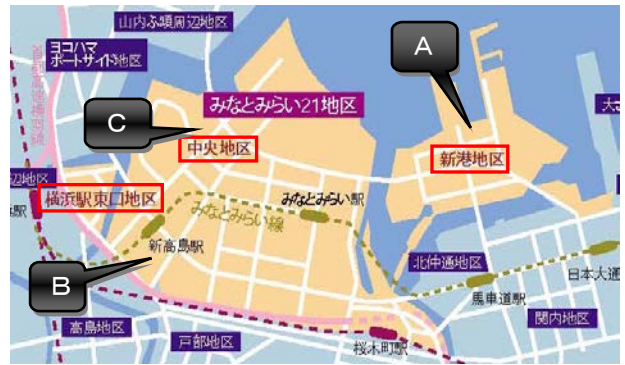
山内ふ頭周辺地区
ヨコハマ
ポートサイド地区
A
みなとみらい21地区
C
大
中央地区
新港地区
辺地区
横浜駅東口地区
みなとみらい駅
駅
みなとみらい線
新高島駅
北仲通地区
日本大通
B
馬車道駅
高島地区
関内地区
戸部地区
桜木町駅